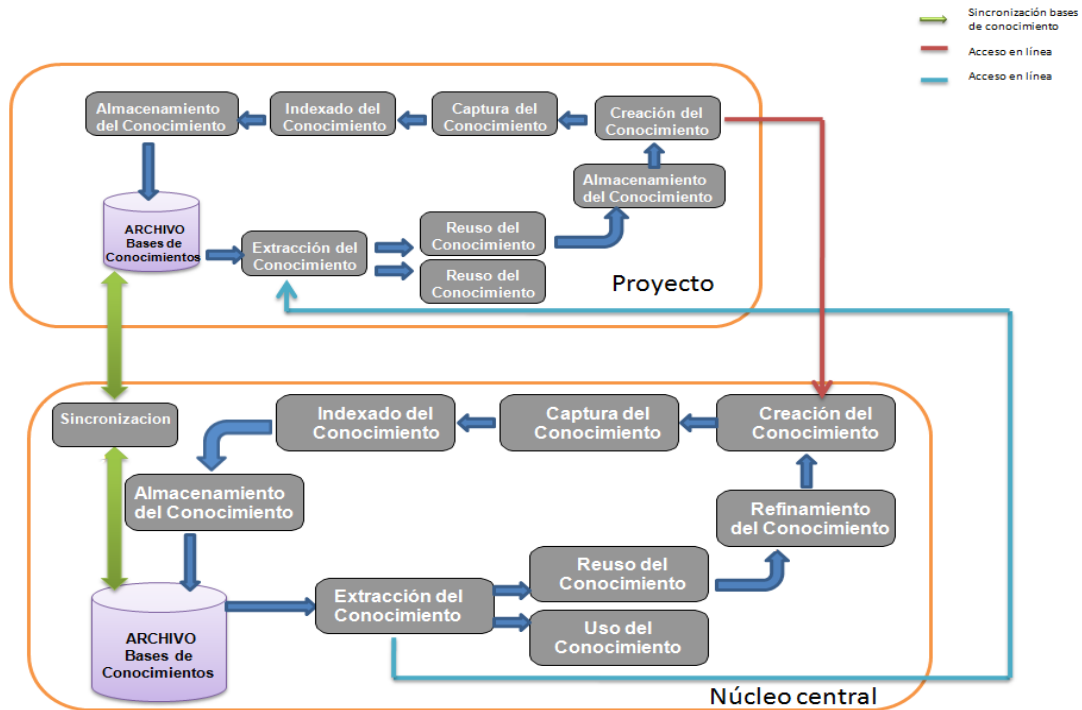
Sincronización bases de conocimiento

Acceso en línea

Acceso en línea

Almacenamiento del Conocimiento

Indexado del Conocimiento

Captura del Conocimiento

Creación del Conocimiento

Almacenamiento del Conocimiento

ARCHIVO Bases de Conocimientos

Extracción del Conocimiento

Reuso del Conocimiento

Reuso del Conocimiento

Proyecto

Sincronizacion

Indexado del Conocimiento

Captura del Conocimiento

Creación del Conocimiento

Almacenamiento del Conocimiento

Refinamiento del Conocimiento

Reuso del Conocimiento

ARCHIVO Bases de Conocimientos

Extracción del Conocimiento

Uso del Conocimiento

Núcleo central